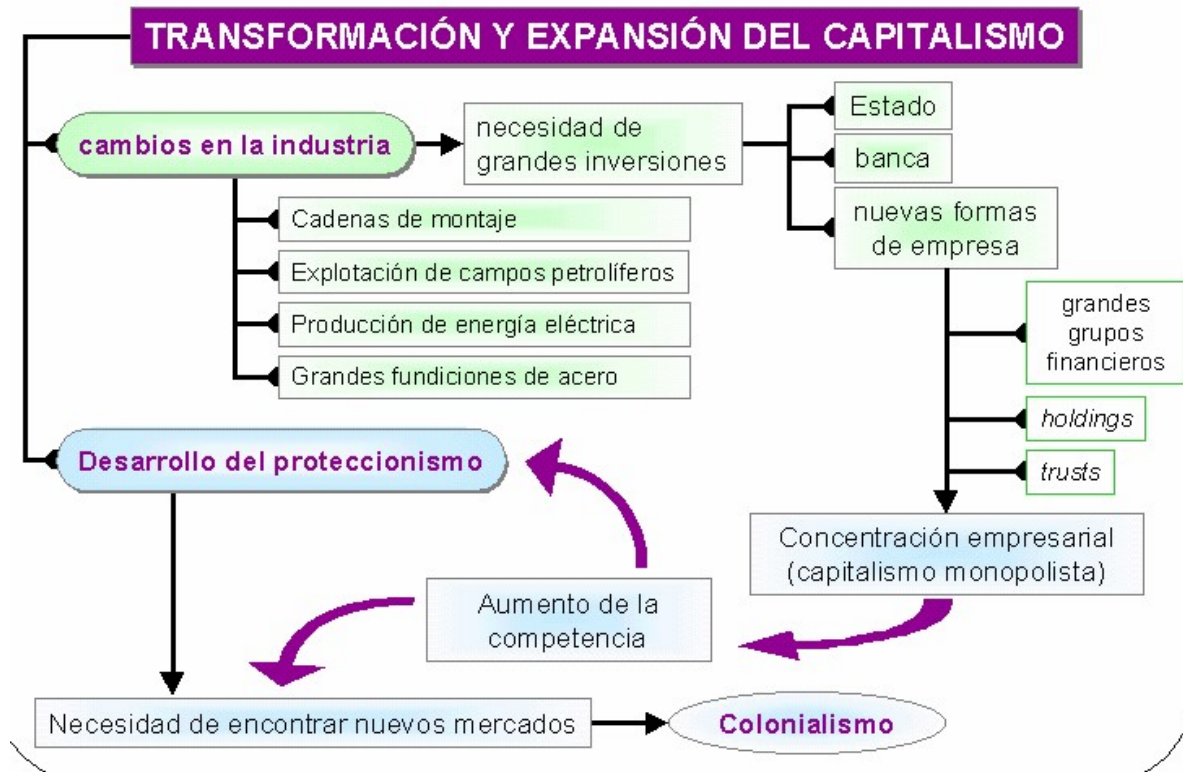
TRANSFORMACIÓN Y EXPANSIÓN DEL CAPITALISMO

cambios en la industria

necesidad de grandes inversiones

Estado

banca

nuevas formas de empresa

Cadenas de montaje

Explotación de campos petrolíferos

Producción de energía eléctrica

Grandes fundiciones de acero

grandes grupos financieros

holdings

trusts

Desarrollo del proteccionismo

Concentración empresarial (capitalismo monopolista)

Aumento de la competencia

Necesidad de encontrar nuevos mercados

Colonialismo